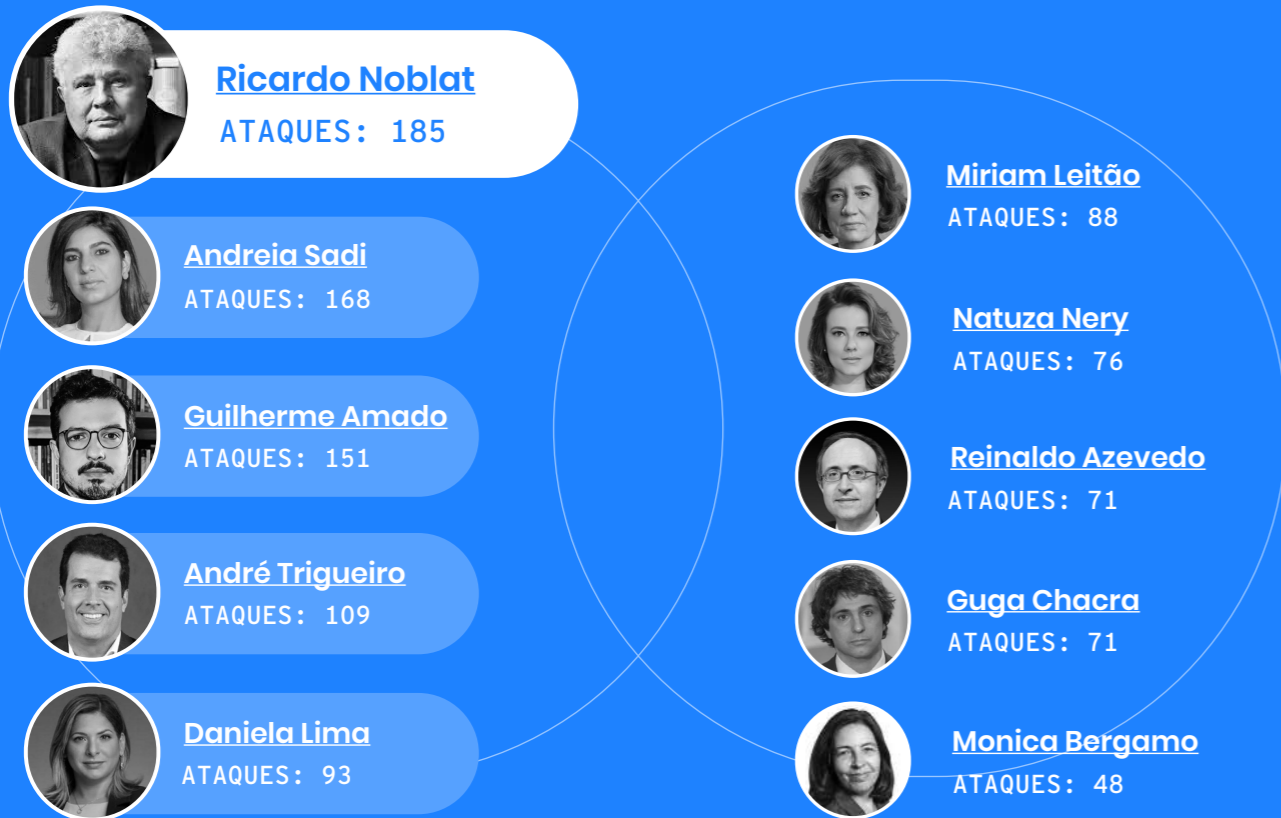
Ricardo Noblat
ATAQUES: 185

Andreia Sadi
ATAQUES: 168

Guilherme Amado
ATAQUES: 151

André Trigueiro
ATAQUES: 109

Daniela Lima
ATAQUES: 93

Miriam Leitão
ATAQUES: 88

Natuza Nery
ATAQUES: 76

Reinaldo Azevedo
ATAQUES: 71

Guga Chacra
ATAQUES: 71

Monica Bergamo
ATAQUES: 48